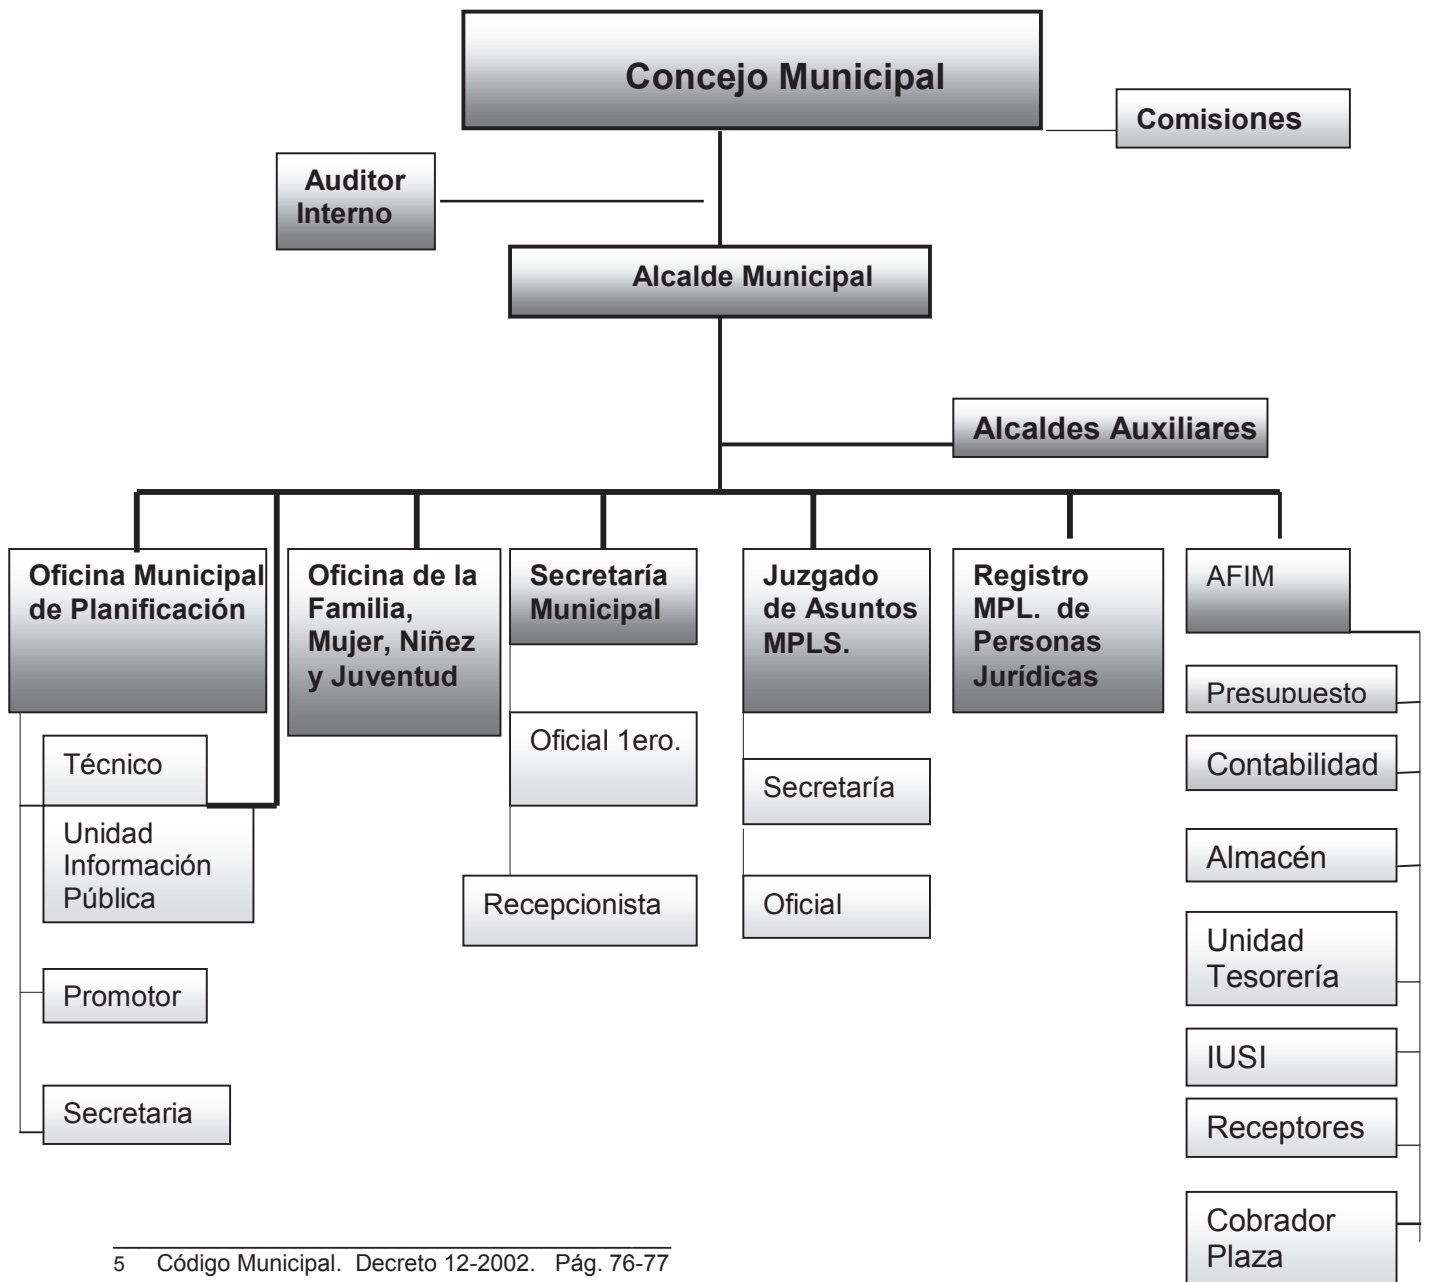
Concejo Municipal

Comisiones

Auditor Interno

Alcalde Municipal

Alcaldes Auxiliares

Oficina Municipal de Planificación

Técnico

Unidad Información Pública

Promotor

Secretaria

Oficina de la Familia, Mujer, Niñez y Juventud

Secretaría Municipal

Oficial 1ero.

Recepcionista

Juzgado de Asuntos MPLS.

Secretaría

Oficial

Registro MPL. de Personas Jurídicas

AFIM

Presupuesto

Contabilidad

Almacén

Unidad Tesorería

IUSI

Receptores

Cobrador Plaza

5 Código Municipal. Decreto 12-2002. Pág. 76-77